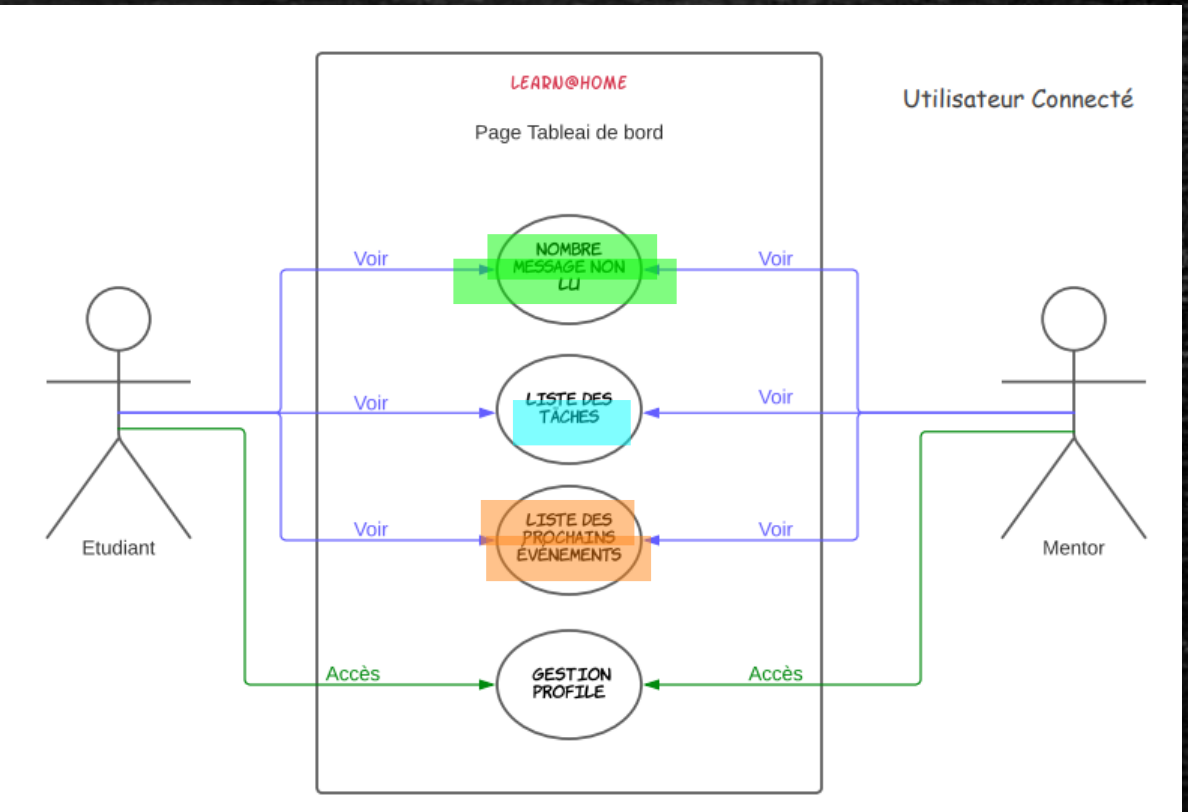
LEARN@HOME

Page Tableai de bord

Utilisateur Connecté

Voir

NOMBRE MESSAGE NON LU

Voir

Voir

LISTE DES TÂCHES

Voir

Voir

LISTE DES PROCHAINS ÉVÉNEMENTS

Voir

Etudiant

Mentor

Accès

GESTION PROFILE

Accès